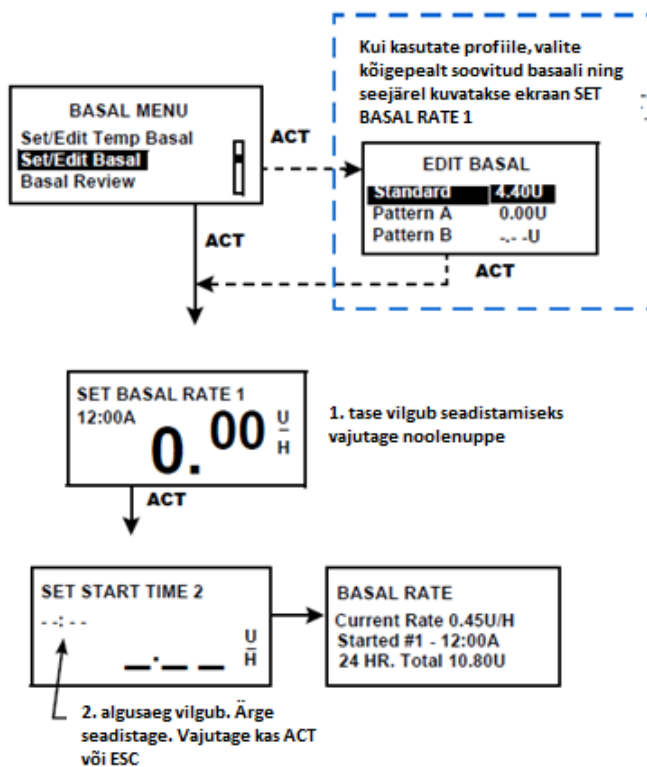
Kui kasutate profiile, valite kõigepealt soovitud basaali ning seejärel kuvatakse ekraan SET BASAL RATE 1

BASAL MENU
Set/Edit Temp Basal
Set/Edit Basal
Basal Review

ACT

EDIT BASAL
Standard 4.40U
Pattern A 0.00U
Pattern B -.- -U

ACT

ACT

SET BASAL RATE 1
12:00A
0.00 U/H

1. tase vilgub seadistamiseks vajutage noolenuppe

ACT

SET START TIME 2
- -:- -
\_\_.\_\_ \_\_ U/H

BASAL RATE
Current Rate 0.45U/H
Started #1 - 12:00A
24 HR. Total 10.80U

2. algusaeg vilgub. Ärge seadistage. Vajutage kas ACT või ESC